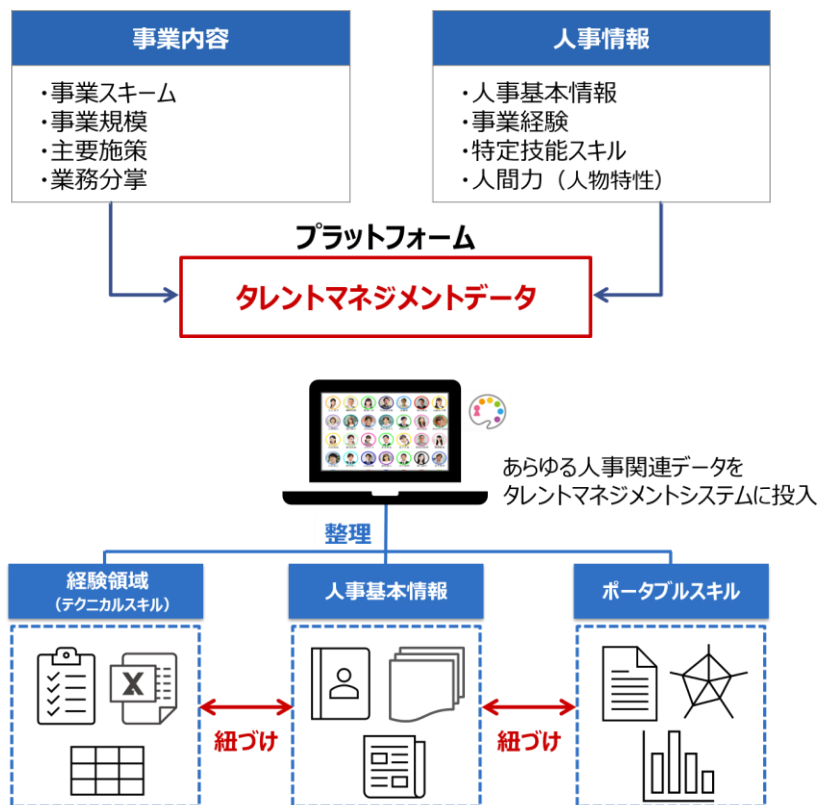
事業内容

・事業スキーム
・事業規模
・主要施策
・業務分掌

人事情報

・人事基本情報
・事業経験
・特定技能スキル
・人間力（人物特性）

プラットフォーム

タレントマネジメントデータ

あらゆる人事関連データを
タレントマネジメントシステムに投入

整理

経験領域
（テクニカルスキル）

人事基本情報

ポータブルスキル

紐づけ

紐づけ